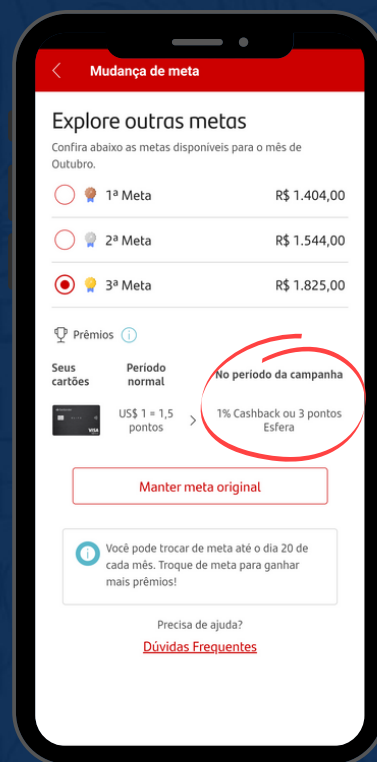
Mudança de meta

Explore outras metas

Confira abaixo as metas disponíveis para o mês de Outubro.

1ª Meta R$ 1.404,00

2ª Meta R$ 1.544,00

3ª Meta R$ 1.825,00

Prêmios

| Seus cartões | Período normal | No período da campanha |
|---|---|---|
| VISA | US$ 1 = 1,5 pontos | 1% Cashback ou 3 pontos Esfera |

Manter meta original

Você pode trocar de meta até o dia 20 de cada mês. Troque de meta para ganhar mais prêmios!

Precisa de ajuda?

Dúvidas Frequentes